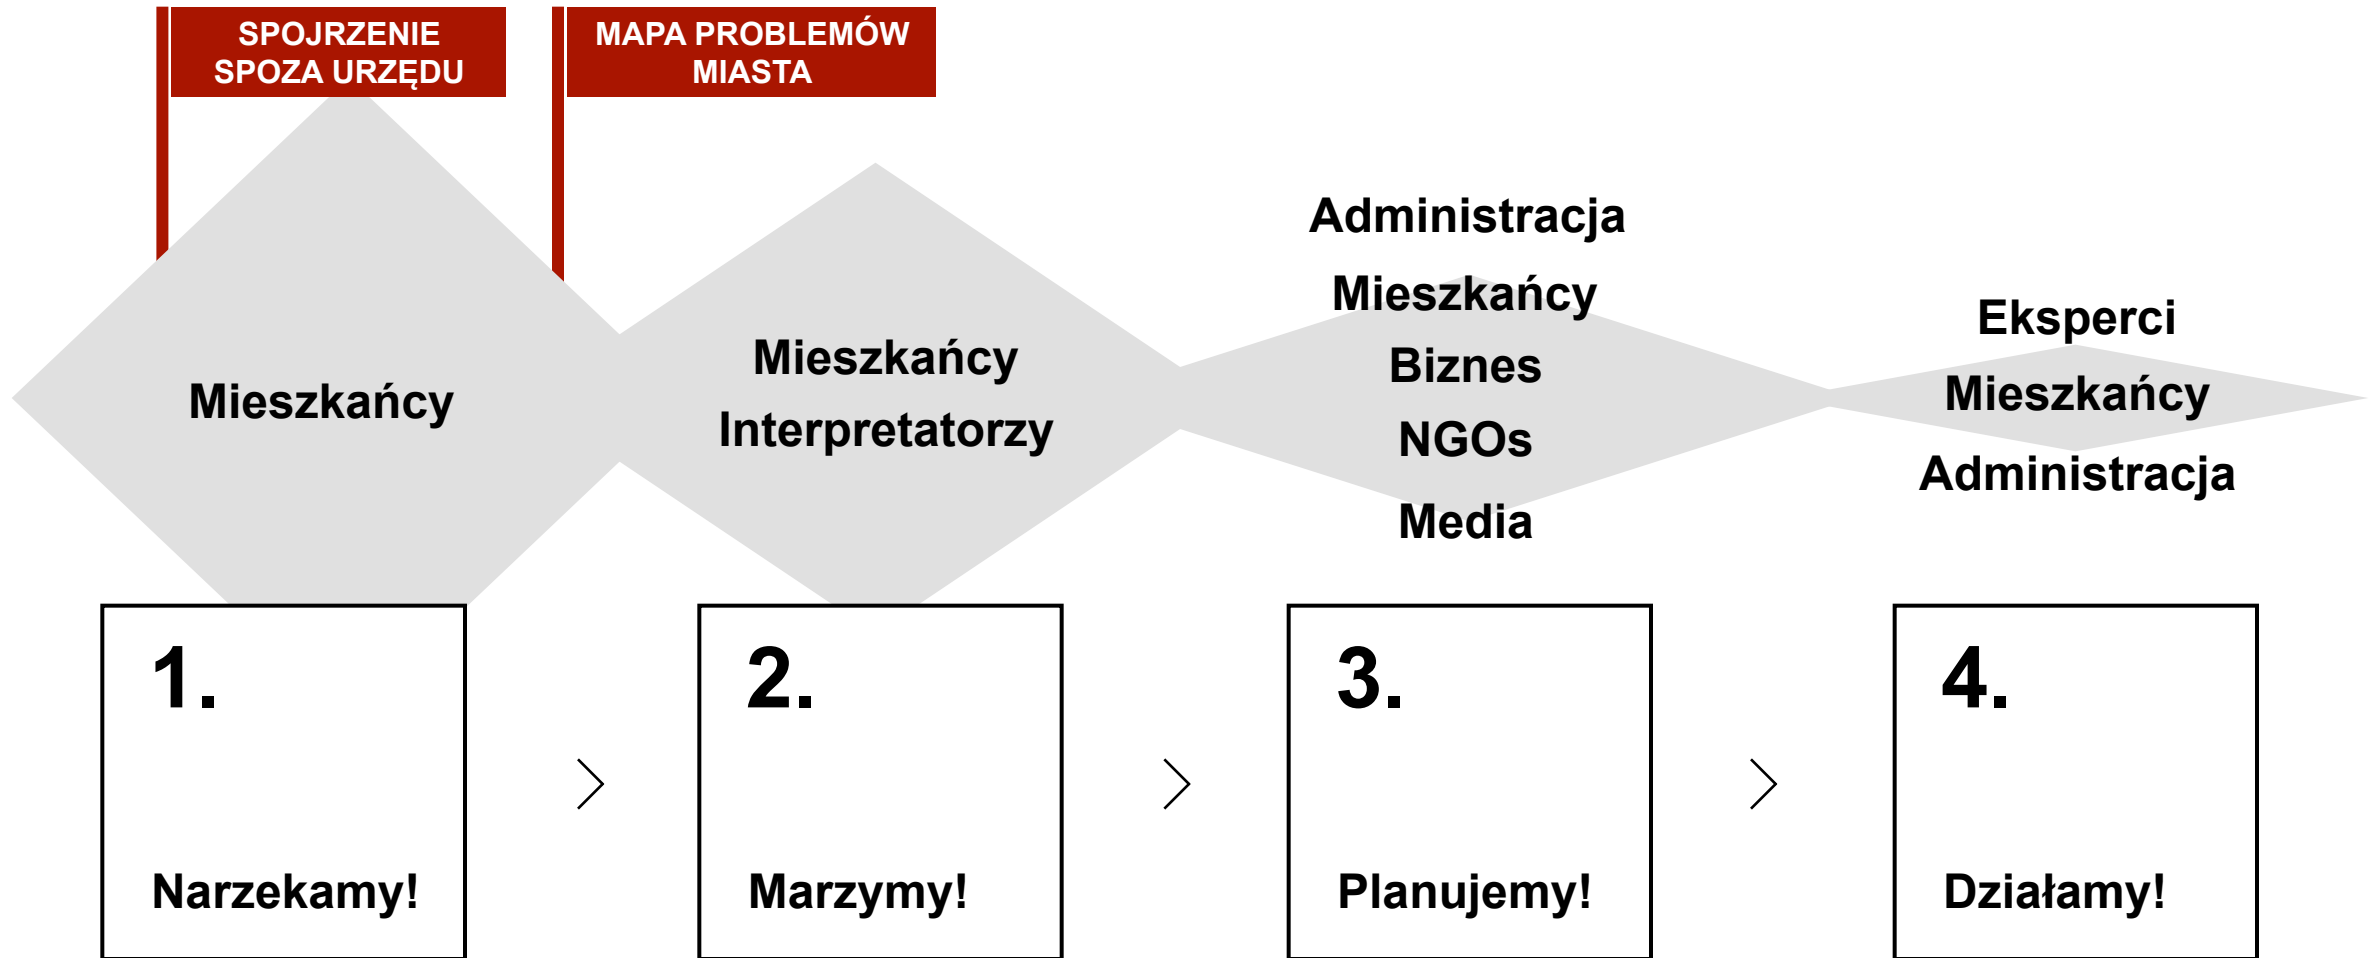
SPOJRZENIE SPOZA URZĘDU

MAPA PROBLEMÓW MIASTA

Mieszkańcy

Mieszkańcy
Interpretatorzy

Administracja
Mieszkańcy
Biznes
NGOs
Media

Eksperci
Mieszkańcy
Administracja

1.
Narzekamy!

2.
Marzymy!

3.
Planujemy!

4.
Działamy!